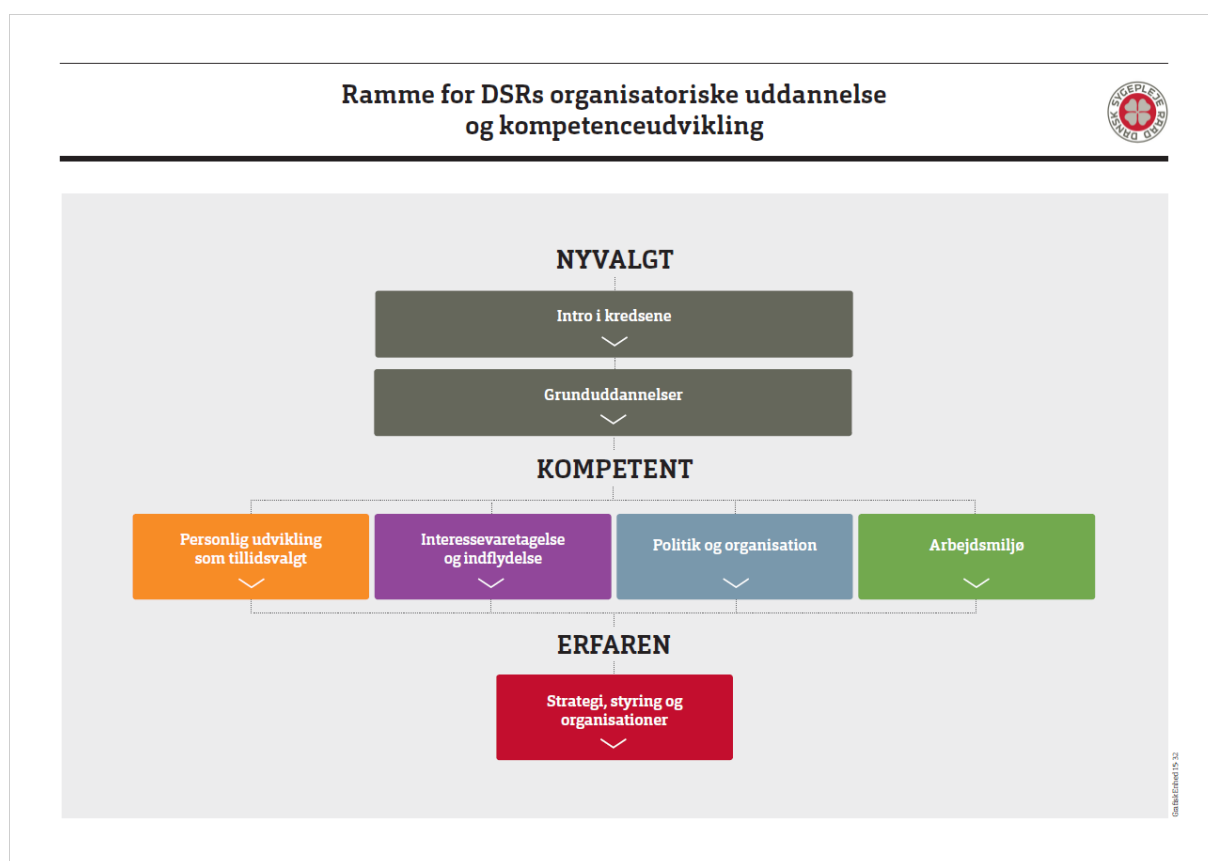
Ramme for DSRs organisatoriske uddannelse og kompetenceudvikling

DANSK SYGEPLEJE RÅD

NYVALGT

Intro i kredsene

Grunduddannelser

KOMPETENT

Personlig udvikling som tillidsvalgt

Interessevaretagelse og indflydelse

Politik og organisation

Arbejdsmiljø

ERFAREN

Strategi, styring og organisationer

GrafiskEnhed 15.32